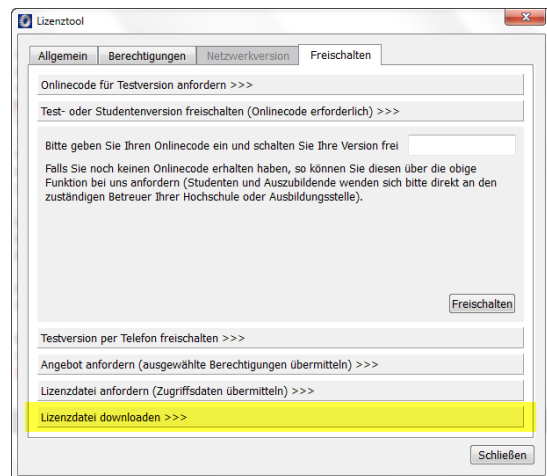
Lizenztool

Allgemein | Berechtigungen | Netzwerkversion | Freischalten

Onlinecode für Testversion anfordern >>>

Test- oder Studentenversion freischalten (Onlinecode erforderlich) >>>

Bitte geben Sie Ihren Onlinecode ein und schalten Sie Ihre Version frei

Falls Sie noch keinen Onlinecode erhalten haben, so können Sie diesen über die obige Funktion bei uns anfordern (Studenten und Auszubildende wenden sich bitte direkt an den zuständigen Betreuer Ihrer Hochschule oder Ausbildungsstelle).

Freischalten

Testversion per Telefon freischalten >>>

Angebot anfordern (ausgewählte Berechtigungen übermitteln) >>>

Lizenzdatei anfordern (Zugriffsdaten übermitteln) >>>

Lizenzdatei downloaden >>>

Schließen